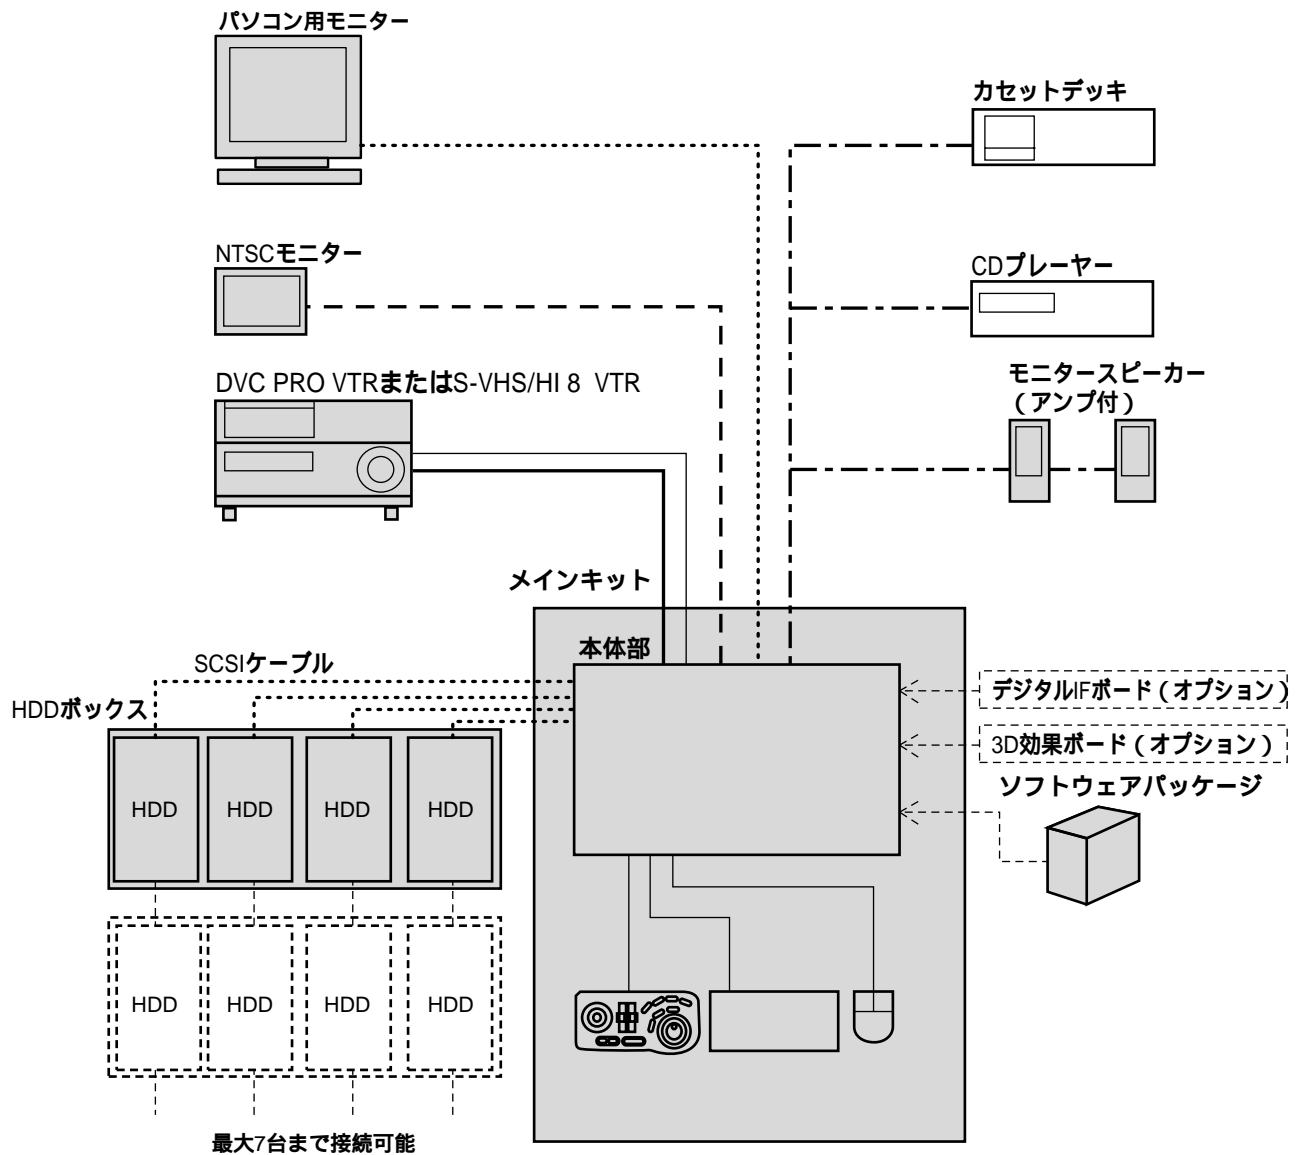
パソコン用モニター

カセットデッキ

NTSCモニター

CDプレーヤー

DVC PRO VTRまたはS-VHS/HI 8 VTR

モニタースピーカー
（アンプ付）

メインキット

本体部

SCSIケーブル

HDDボックス

HDD

HDD

HDD

HDD

デジタルIFボード（オプション）

3D効果ボード（オプション）

ソフトウェアパッケージ

HDD

HDD

HDD

HDD

最大7台まで接続可能